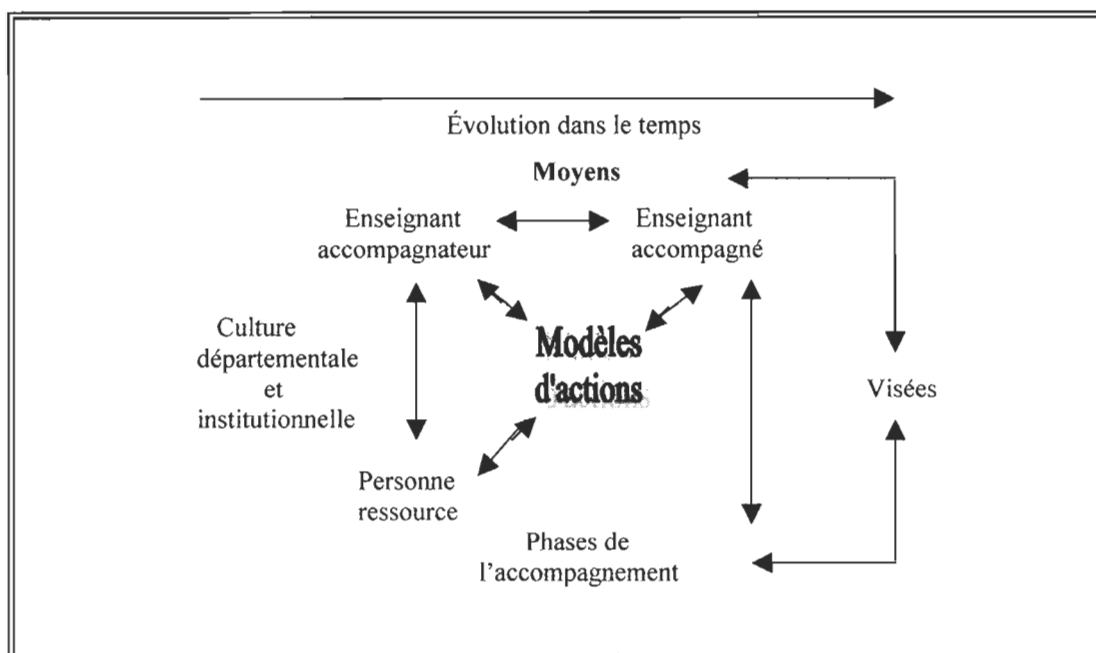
Évolution dans le temps

Moyens

Enseignant accompagnateur

Enseignant accompagné

Culture départementale et institutionnelle

Modèles d'actions

Visées

Personne ressource

Phases de l'accompagnement